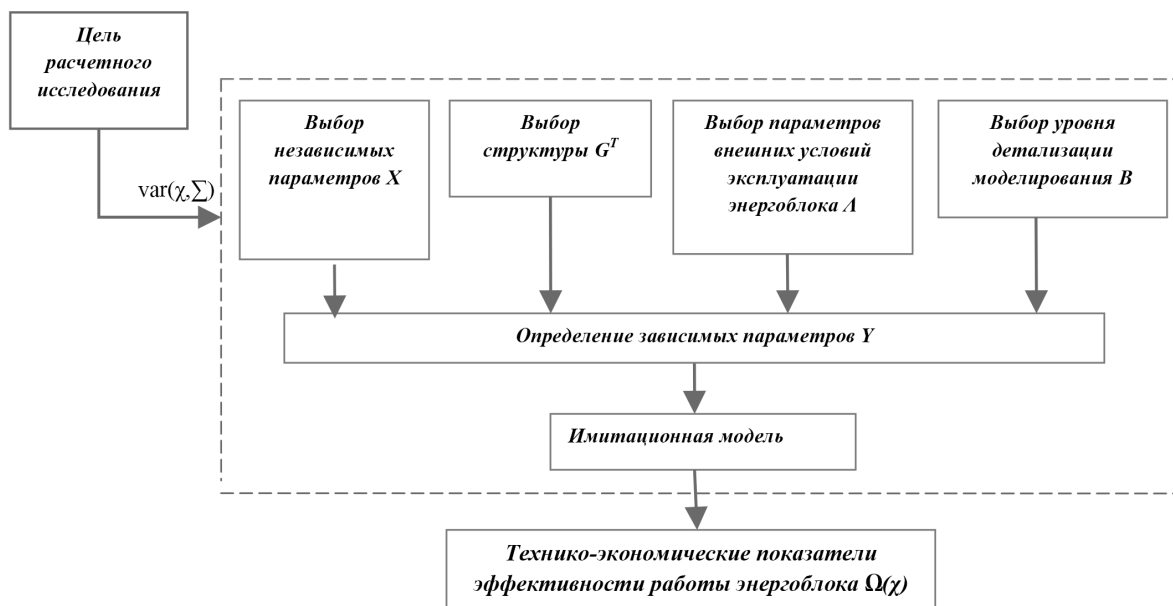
Цель расчетного исследования

var(χ,∑)

Выбор независимых параметров X

Выбор структуры $G^T$

Выбор параметров внешних условий эксплуатации энергоблока Λ

Выбор уровня детализации моделирования B

Определение зависимых параметров Y

Имитационная модель

Технико-экономические показатели эффективности работы энергоблока Ω(χ)